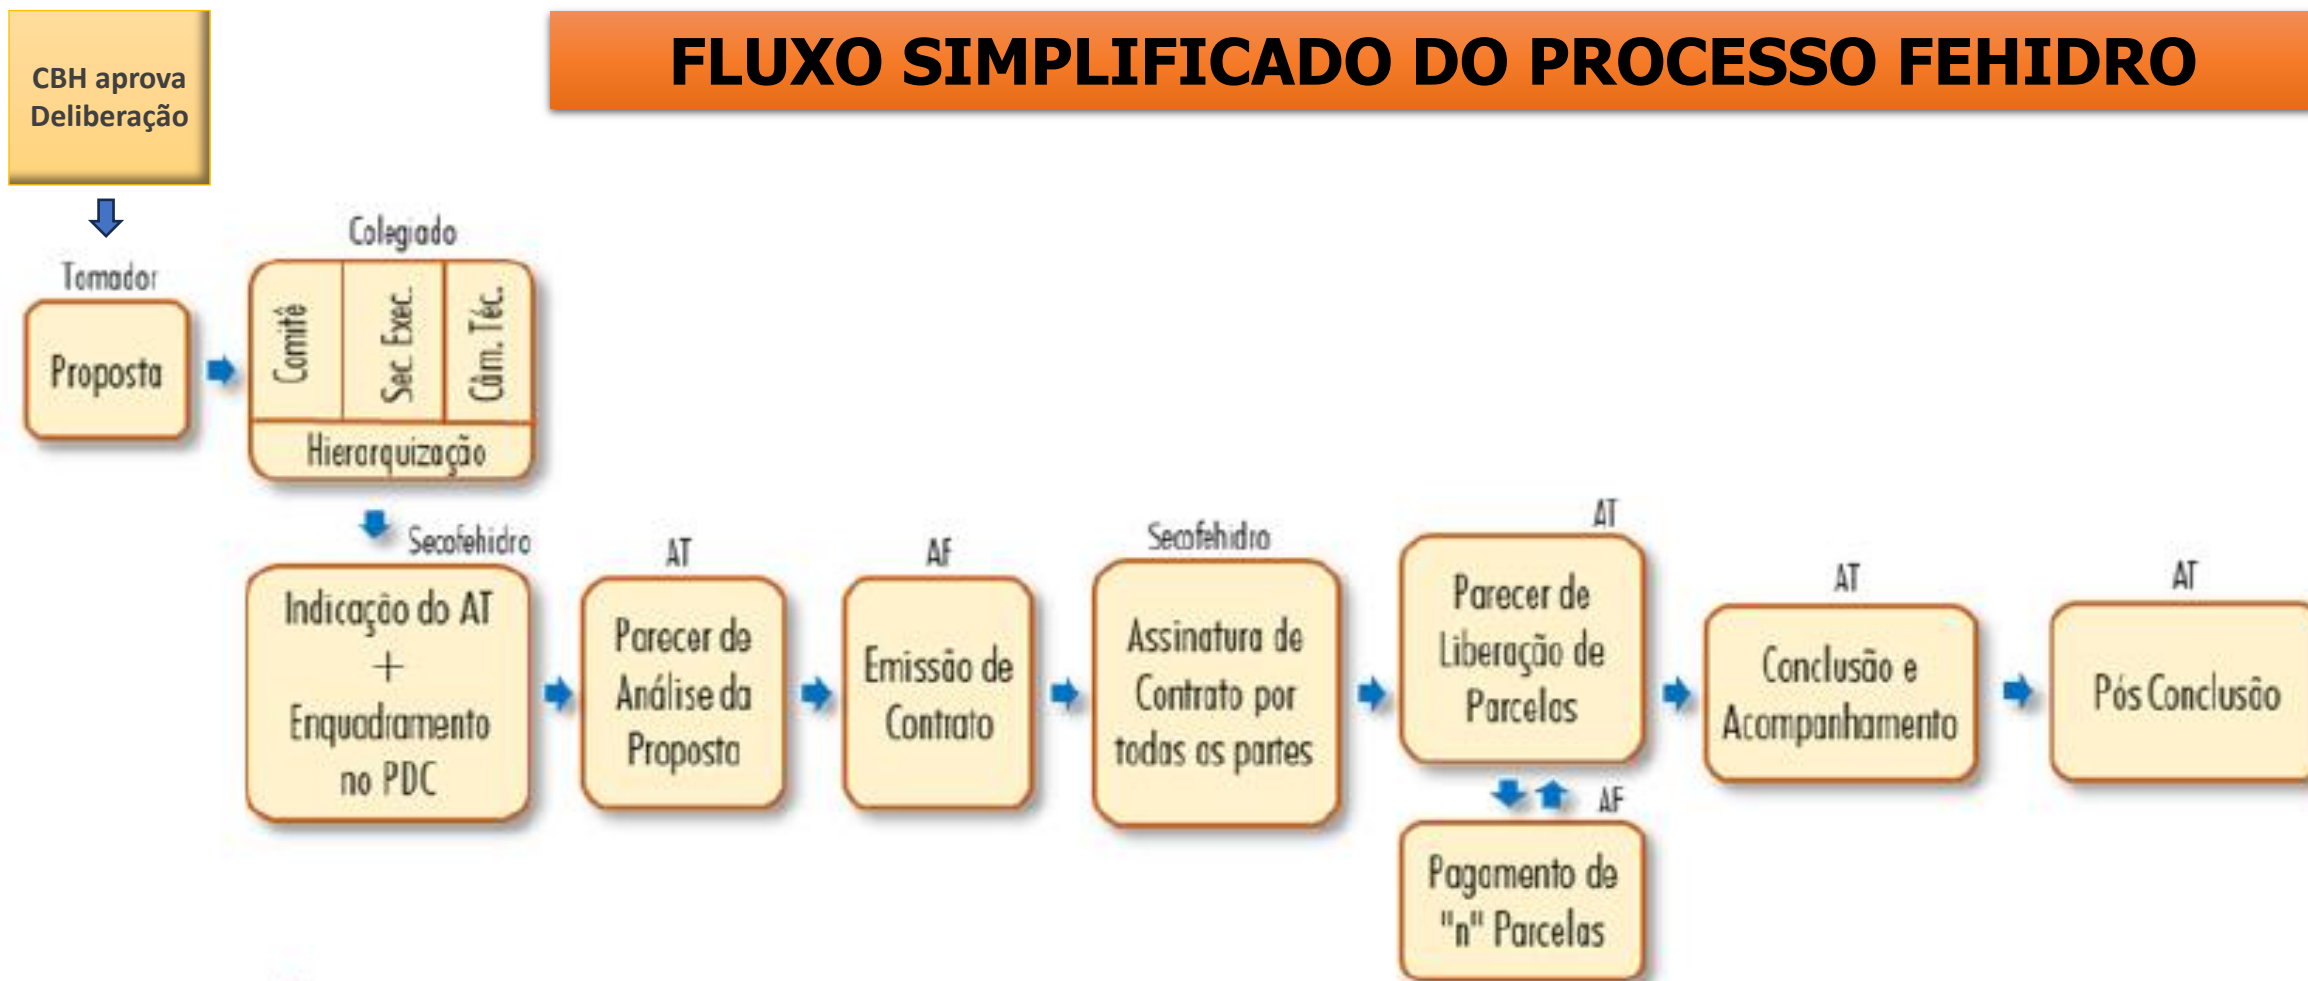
CBH aprova Deliberação

FLUXO SIMPLIFICADO DO PROCESSO FEHIDRO

Tomador

Proposta

Colegiado

Comitê

Sec. Exec.

Câm. Téc.

Hierarquização

Secofehidro

Indicação do AT + Enquadramento no PDC

AT

Parecer de Análise da Proposta

AF

Emissão de Contrato

Secofehidro

Assinatura de Contrato por todas as partes

AT

Parecer de Liberação de Parcelas

AF

Pagamento de "n" Parcelas

AT

Conclusão e Acompanhamento

AT

Pós Conclusão